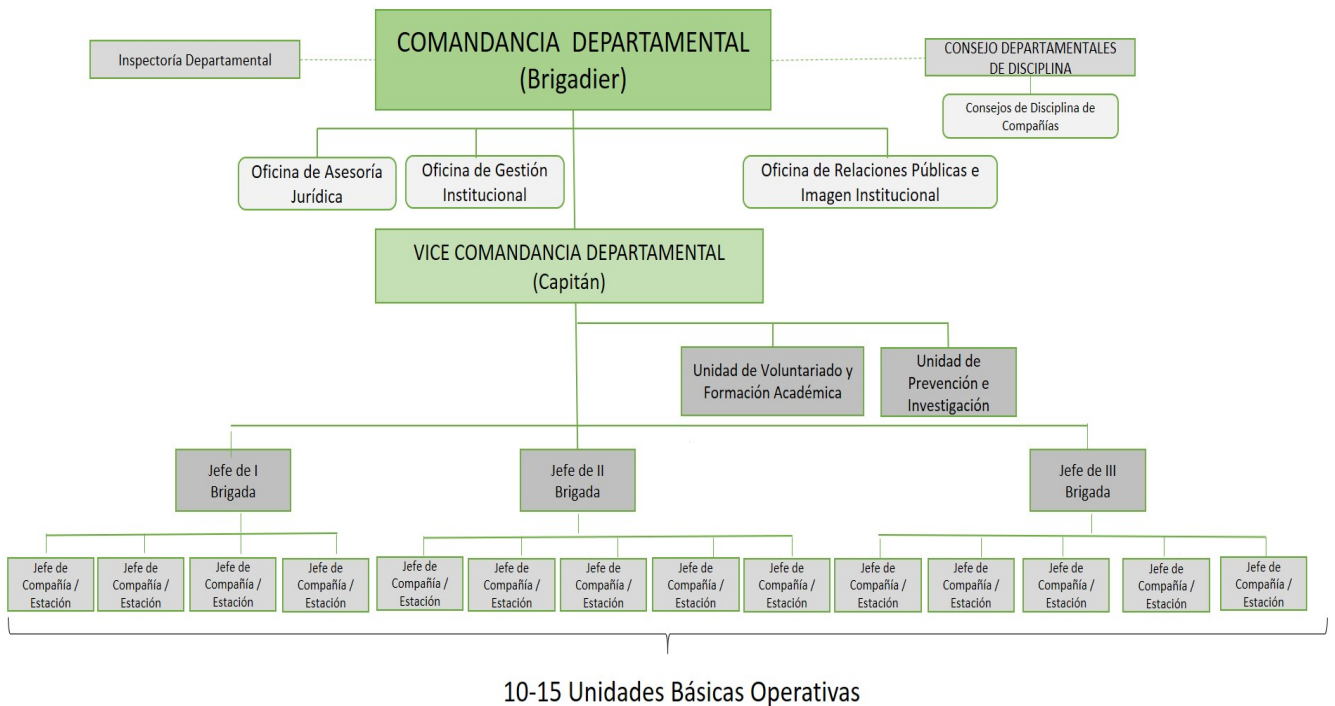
Inspectoría Departamental

COMANDANCIA DEPARTAMENTAL
(Brigadier)

CONSEJO DEPARTAMENTALES DE DISCIPLINA

Consejos de Disciplina de Compañías

Oficina de Asesoría Jurídica

Oficina de Gestión Institucional

Oficina de Relaciones Públicas e Imagen Institucional

VICE COMANDANCIA DEPARTAMENTAL
(Capitán)

Unidad de Voluntariado y Formación Académica

Unidad de Prevención e Investigación

Jefe de I Brigada

Jefe de II Brigada

Jefe de III Brigada

Jefe de Compañía / Estación

Jefe de Compañía / Estación

Jefe de Compañía / Estación

Jefe de Compañía / Estación

Jefe de Compañía / Estación

Jefe de Compañía / Estación

Jefe de Compañía / Estación

Jefe de Compañía / Estación

Jefe de Compañía / Estación

Jefe de Compañía / Estación

Jefe de Compañía / Estación

Jefe de Compañía / Estación

Jefe de Compañía / Estación

Jefe de Compañía / Estación

10-15 Unidades Básicas Operativas